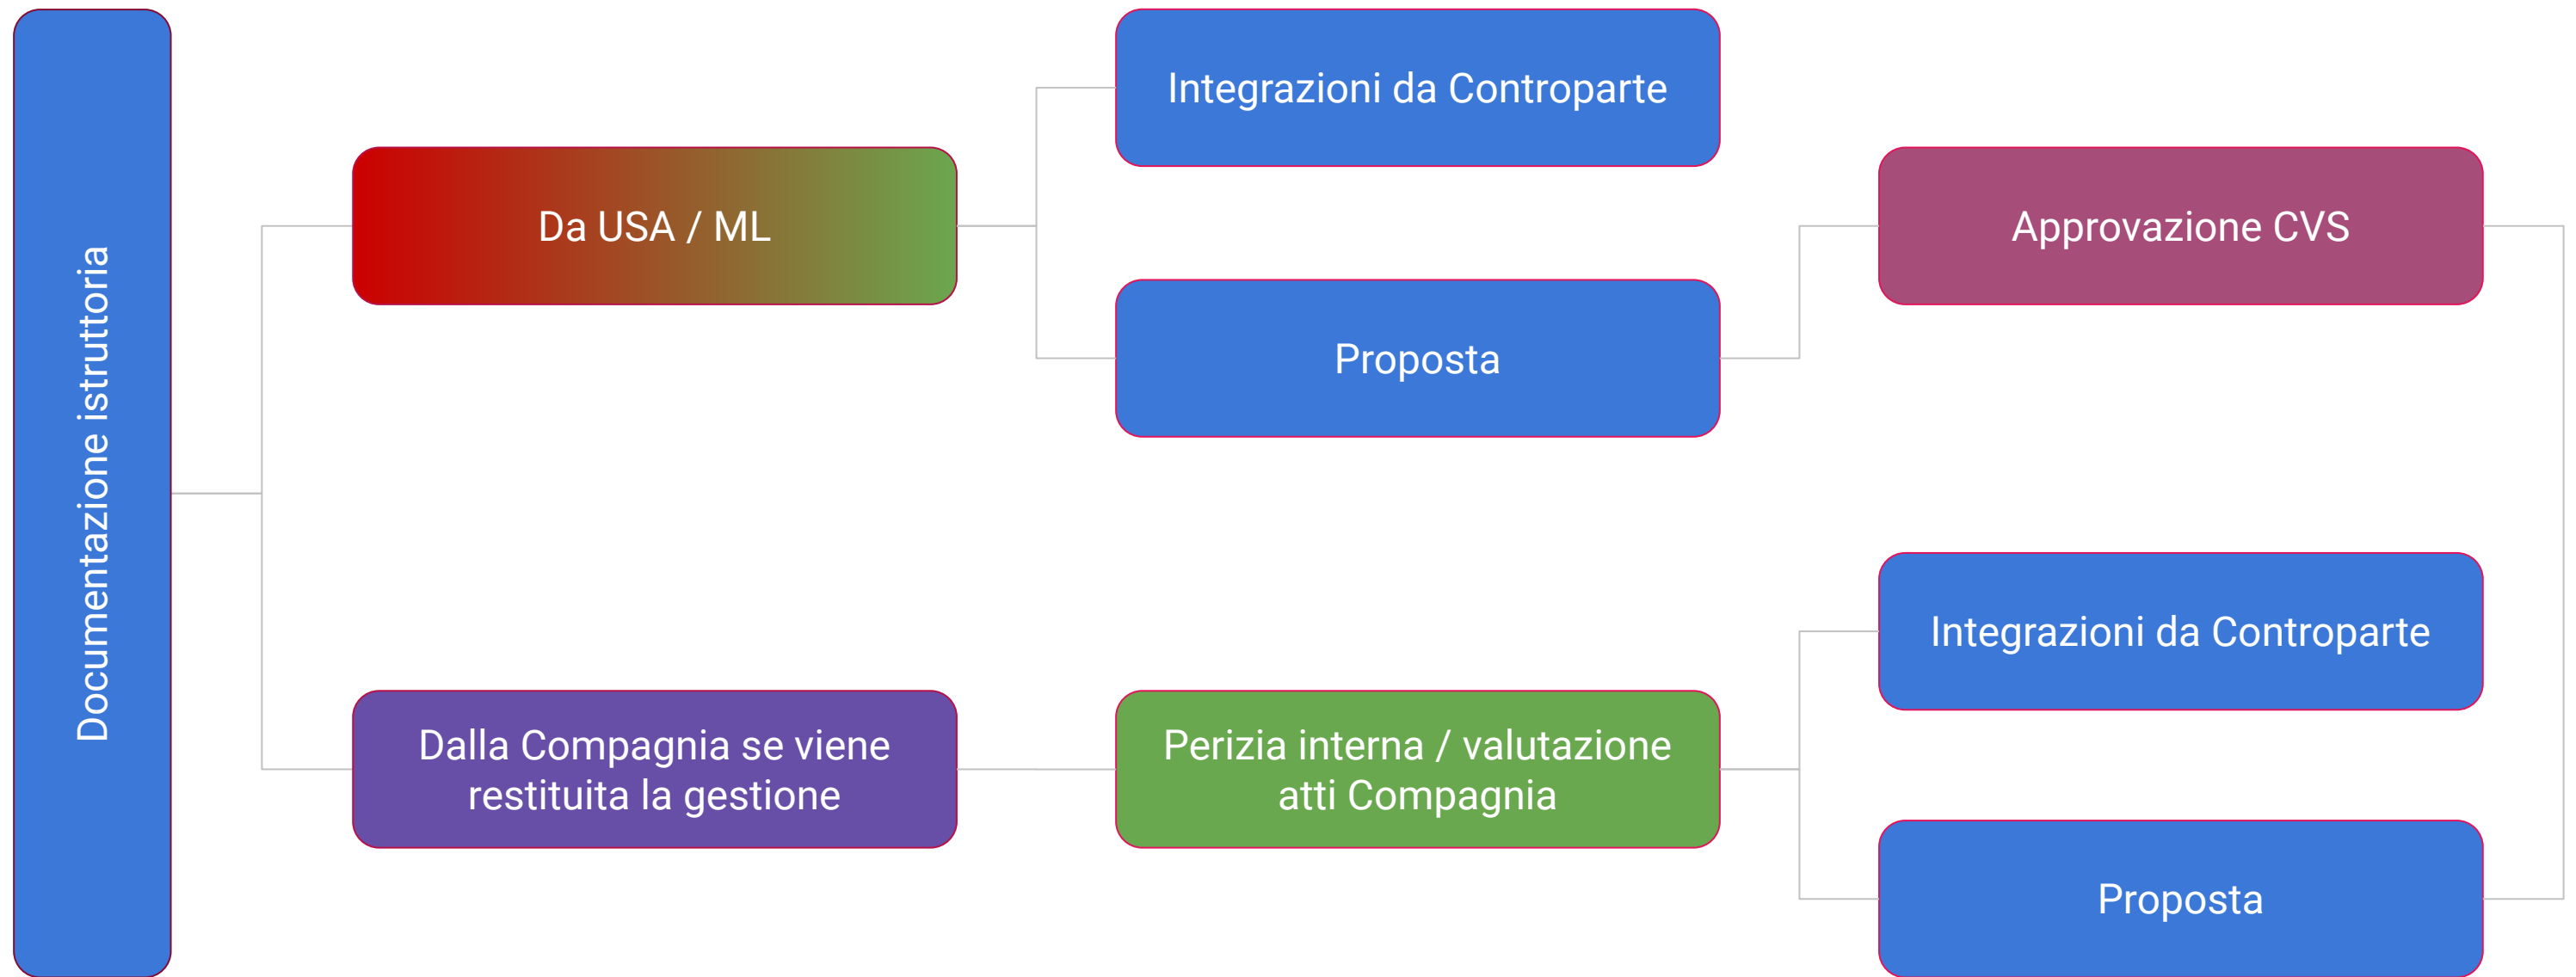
Documentazione istruttoria

Da USA / ML

Integrazioni da Controparte

Proposta

Approvazione CVS

Dalla Compagnia se viene restituita la gestione

Perizia interna / valutazione atti Compagnia

Integrazioni da Controparte

Proposta